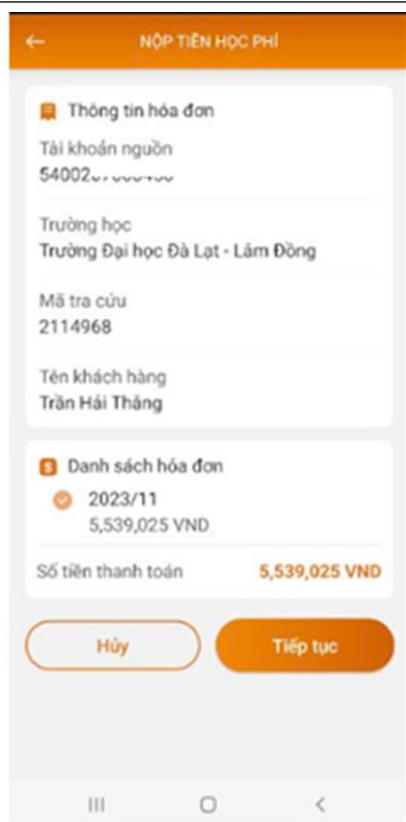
←
NỘP TIỀN HỌC PHÍ

Thông tin hóa đơn

Tài khoản nguồn
54002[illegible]

Trường học
Trường Đại học Đà Lạt - Lâm Đồng

Mã tra cứu
2114968

Tên khách hàng
Trần Hải Thắng

Danh sách hóa đơn

2023/11
5,539,025 VND

Số tiền thanh toán
5,539,025 VND

Hủy

Tiếp tục